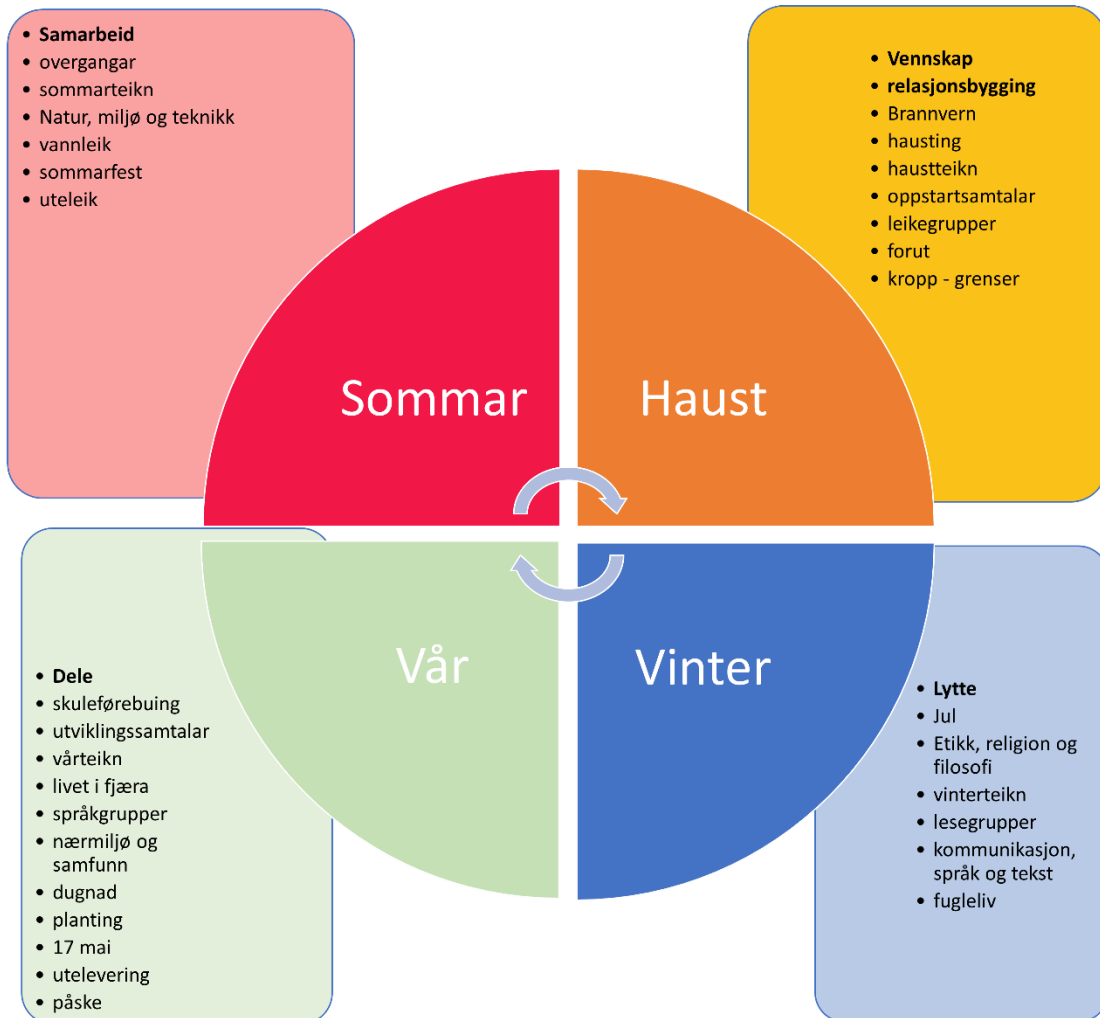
- **Samarbeid**
- overgangar
- sommarteikn
- Natur, miljø og teknikk
- vannleik
- sommarfest
- uteleik

- **Vennskap**
- **relasjonsbygging**
- Brannvern
- hausting
- haustteikn
- oppstartsamtalar
- leikegrupper
- forut
- kropp - grenser

Sommar

Haust

Vår

Vinter

- **Dele**
- skuleførebuing
- utviklingssamtalar
- vårteikn
- livet i fjæra
- språkgrupper
- nærmiljø og samfunn
- dugnad
- planting
- 17 mai
- utelevering
- påske

- **Lytte**
- Jul
- Etikk, religion og filosofi
- vinterteikn
- lesegrupper
- kommunikasjon, språk og tekst
- fugleliv